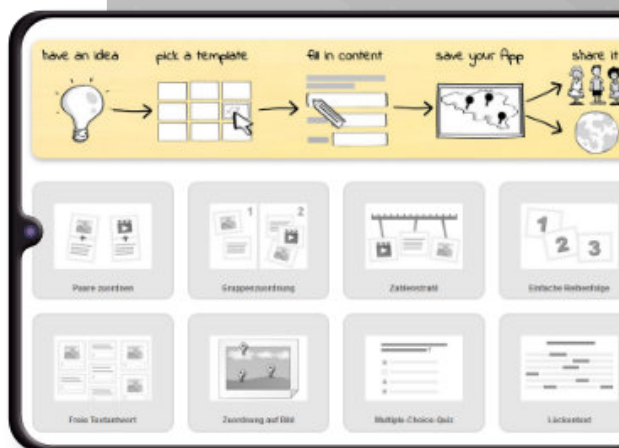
have an idea
pick a template
fill in content
save your App
share it

1 2

1 2 3

Paare zuordnen
Gruppenzuordnung
Zahlenstrahl
Einfache Reihenfolge

?

Freie Textantwort
Zuordnung auf Bild
Multiple-Choice-Quiz
Lückentext